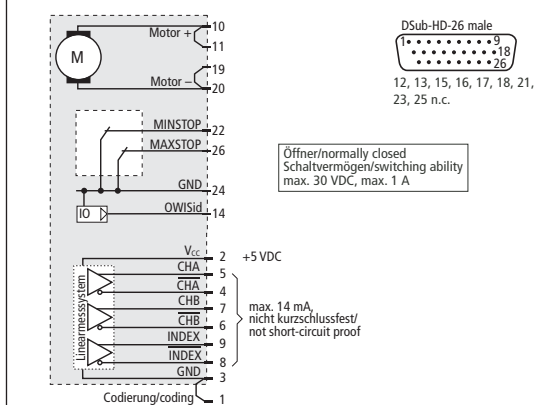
M

Motor +
10
11

Motor –
19
20

MINSTOP
22
MAXSTOP
26

GND
24

IO
OWISid
14

$V_{CC}$
2
+5 VDC

CHA
5
$\overline{CHA}$
4
CHB
7
$\overline{CHB}$
6
INDEX
9
$\overline{INDEX}$
8
GND
3

Linearmesssystem

Codierung/coding
1

DSub-HD-26 male
1
9
18
26
12, 13, 15, 16, 17, 18, 21, 23, 25 n.c.

Öffner/normally closed
Schaltvermögen/switching ability
max. 30 VDC, max. 1 A

max. 14 mA,
nicht kurzschlussfest/
not short-circuit proof